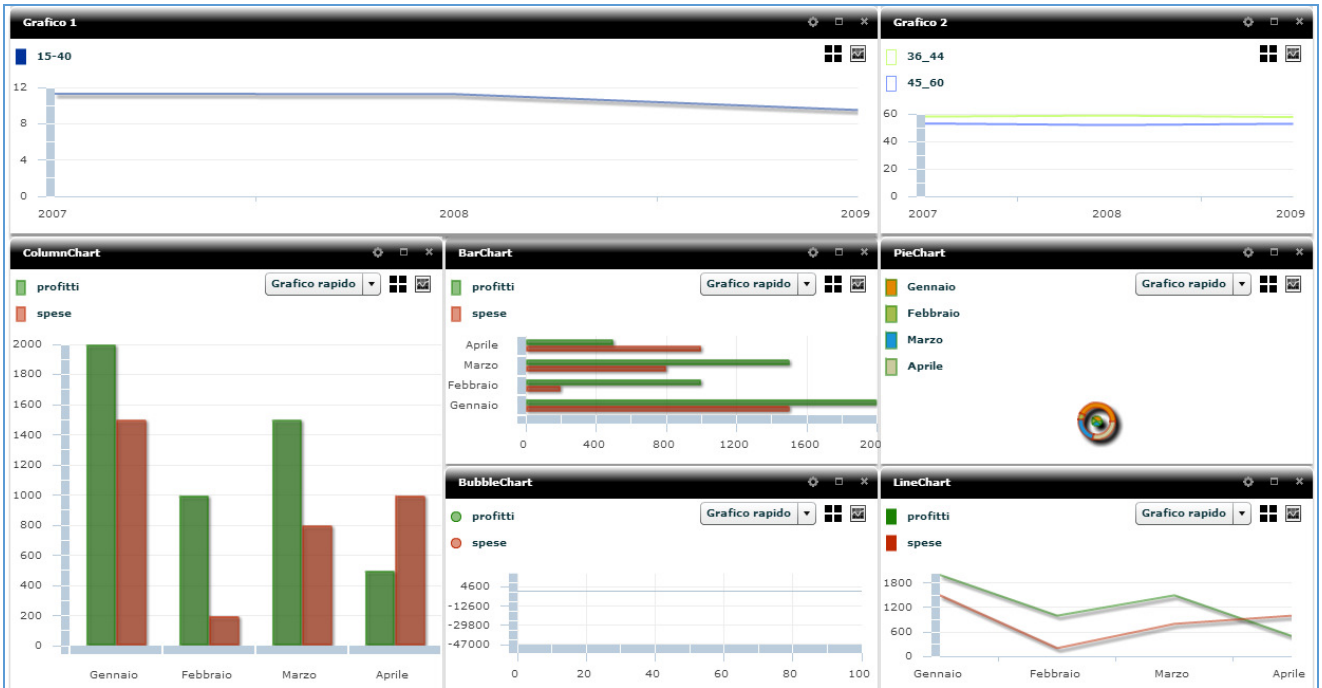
Grafico 1

15-40

12
8
4
0

2007
2008
2009

Grafico 2

36_44

45_60

60
40
20
0

2007
2008
2009

ColumnChart

Grafico rapido

profitti

spese

2000
1800
1600
1400
1200
1000
800
600
400
200
0

Gennaio
Febbraio
Marzo
Aprile

BarChart

Grafico rapido

profitti

spese

Aprile
Marzo
Febbraio
Gennaio

0
400
800
1200
1600
200

PieChart

Grafico rapido

Gennaio

Febbraio

Marzo

Aprile

BubbleChart

Grafico rapido

profitti

spese

4600
-12600
-29800
-47000

0
20
40
60
80
100

LineChart

Grafico rapido

profitti

spese

1800
1200
600
0

Gennaio
Febbraio
Marzo
Aprile